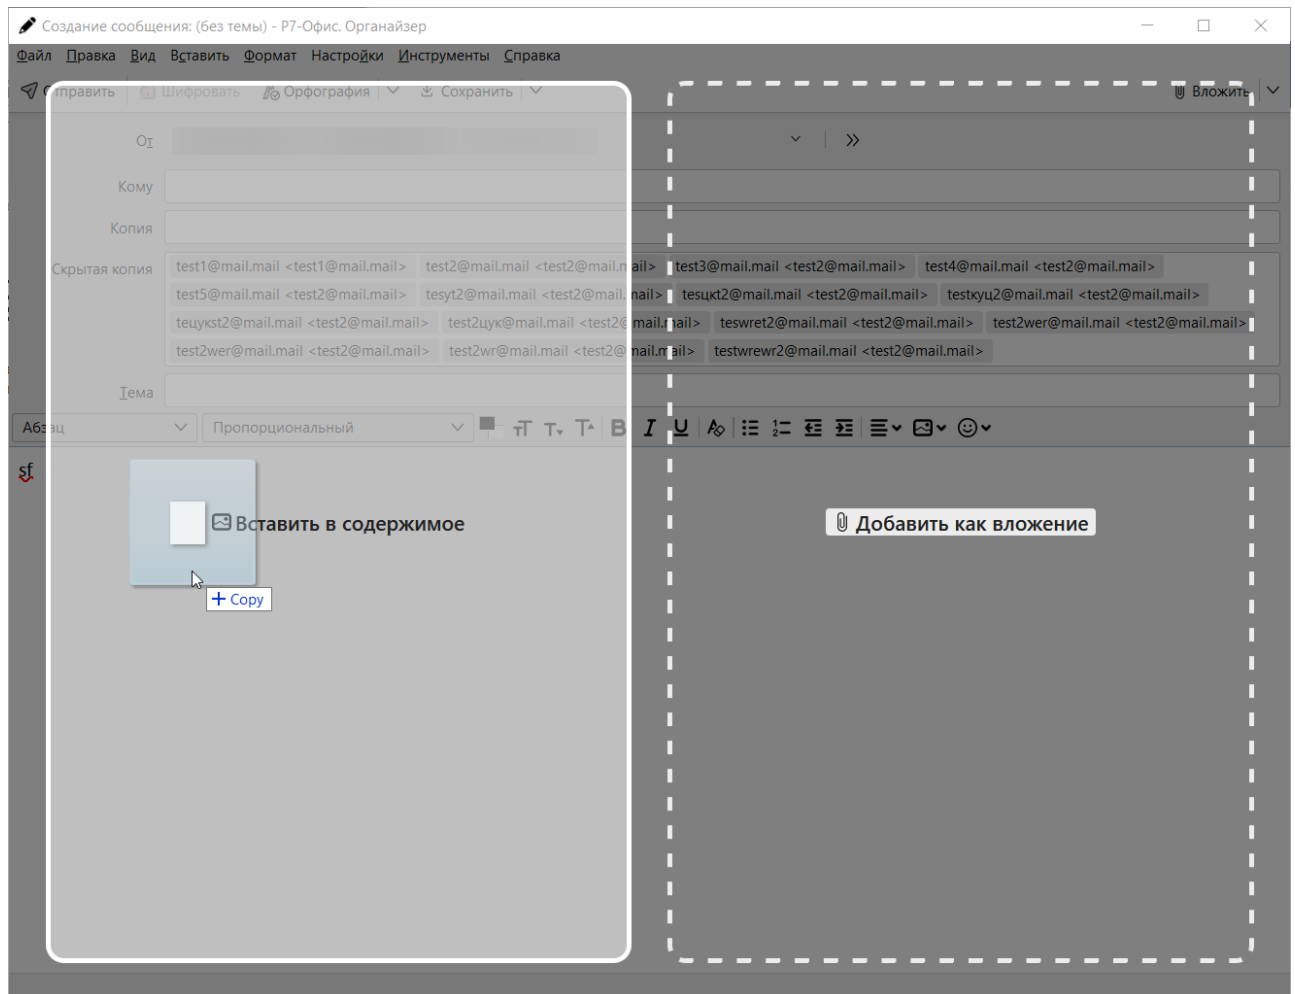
Создание сообщения: (без темы) - Р7-Офис. Органайзер

Файл Правка Вид Вставить Формат Настройки Инструменты Справка

Отправить Шифровать Орфография Сохранить Вложить

От

Кому

Копия

Скрытая копия test1@mail.mail <test1@mail.mail> test2@mail.mail <test2@mail.mail> test3@mail.mail <test2@mail.mail> test4@mail.mail <test2@mail.mail> test5@mail.mail <test2@mail.mail> tesyt2@mail.mail <test2@mail.mail> tesцкt2@mail.mail <test2@mail.mail> testкуц2@mail.mail <test2@mail.mail> teцукst2@mail.mail <test2@mail.mail> test2цук@mail.mail <test2@mail.mail> teswret2@mail.mail <test2@mail.mail> test2wer@mail.mail <test2@mail.mail> test2wer@mail.mail <test2@mail.mail> test2wr@mail.mail <test2@mail.mail> testwrewr2@mail.mail <test2@mail.mail>

Тема

Абзац Пропорциональный

sf

Вставить в содержимое

+ Copy

Добавить как вложение